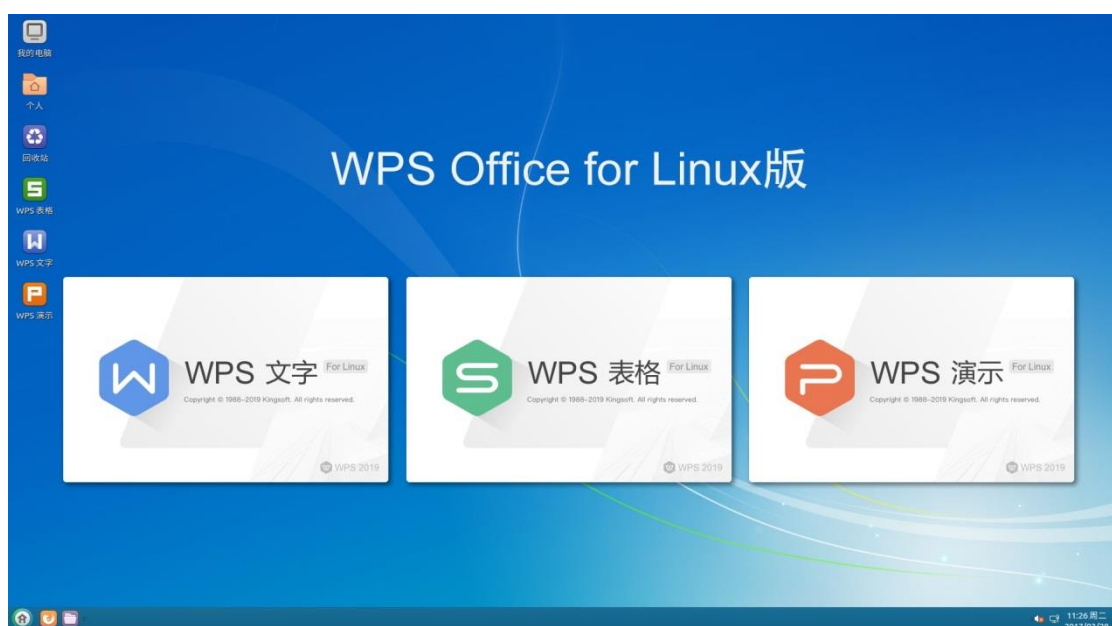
我的电脑

个人

回收站

WPS 表格

WPS 文字

WPS 演示

WPS Office for Linux版

WPS 文字 For Linux
Copyright © 1988-2019 Kingsoft. All rights reserved.
WPS 2019

WPS 表格 For Linux
Copyright © 1988-2019 Kingsoft. All rights reserved.
WPS 2019

WPS 演示 For Linux
Copyright © 1988-2019 Kingsoft. All rights reserved.
WPS 2019

11:26 周二
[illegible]